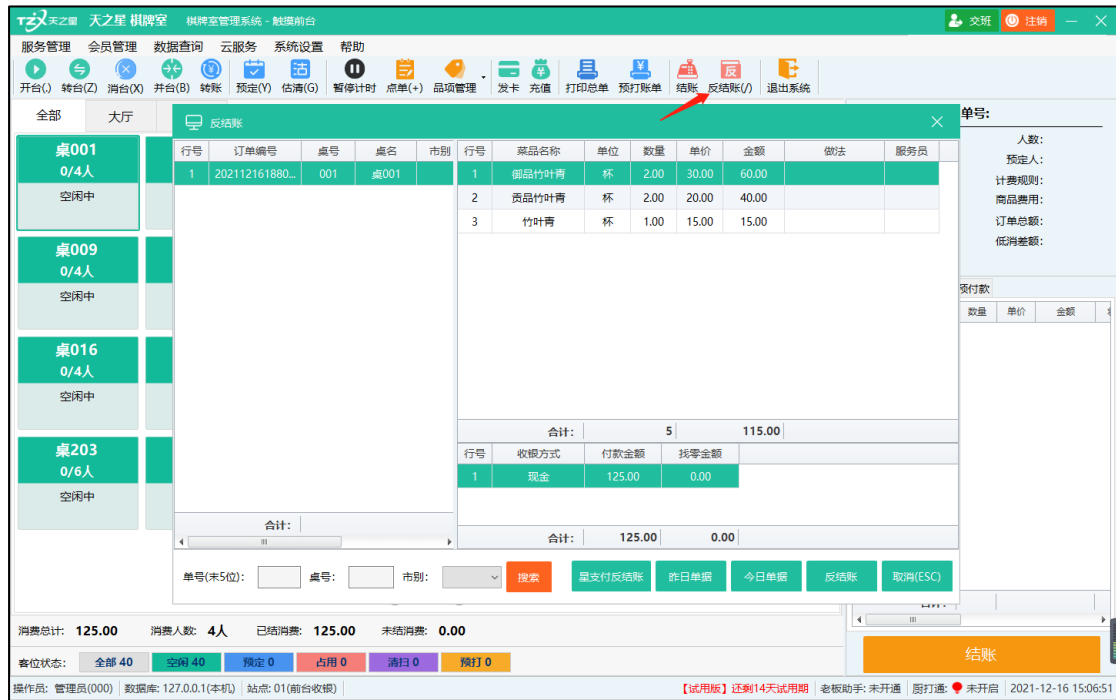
TZX 天之星 天之星 棋牌室 棋牌室管理系统 - 触摸前台

交班 注销

服务管理 会员管理 数据查询 云服务 系统设置 帮助

开台(.) 转台(Z) 消台(X) 并台(B) 转账 预定(Y) 估清(G) 暂停计时 点单(+) 品项管理 发卡 充值 打印总单 预打账单 结账 反结账(/) 退出系统

全部 大厅

桌001
0/4人
空闲中

桌009
0/4人
空闲中

桌016
0/4人
空闲中

桌203
0/6人
空闲中

反结账

| 行号 | 订单编号 | 桌号 | 桌名 | 市别 |
|---|---|---|---|---|
| 1 | 202112161880... | 001 | 桌001 | |

合计:

| 行号 | 菜品名称 | 单位 | 数量 | 单价 | 金额 | 做法 | 服务员 |
|---|---|---|---|---|---|---|---|
| 1 | 御品竹叶青 | 杯 | 2.00 | 30.00 | 60.00 | | |
| 2 | 贡品竹叶青 | 杯 | 2.00 | 20.00 | 40.00 | | |
| 3 | 竹叶青 | 杯 | 1.00 | 15.00 | 15.00 | | |

合计: 5 115.00

| 行号 | 收银方式 | 付款金额 | 找零金额 |
|---|---|---|---|
| 1 | 现金 | 125.00 | 0.00 |

合计: 125.00 0.00

单号(末5位): 桌号: 市别: 搜索 星支付反结账 昨日单据 今日单据 反结账 取消(ESC)

单号:
人数:
预定人:
计费规则:
商品费用:
订单总额:
低消差额:

预付款
数量 单价 金额

合计:

消费总计: 125.00 消费人数: 4人 已结消费: 125.00 未结消费: 0.00

客位状态: 全部 40 空闲 40 预定 0 占用 0 清扫 0 预打 0

结账

操作员: 管理员(000) | 数据库: 127.0.0.1(本机) | 站点: 01(前台收银) 【试用版】还剩14天试用期 老板助手: 未开通 厨打通: 未开启 2021-12-16 15:06:51